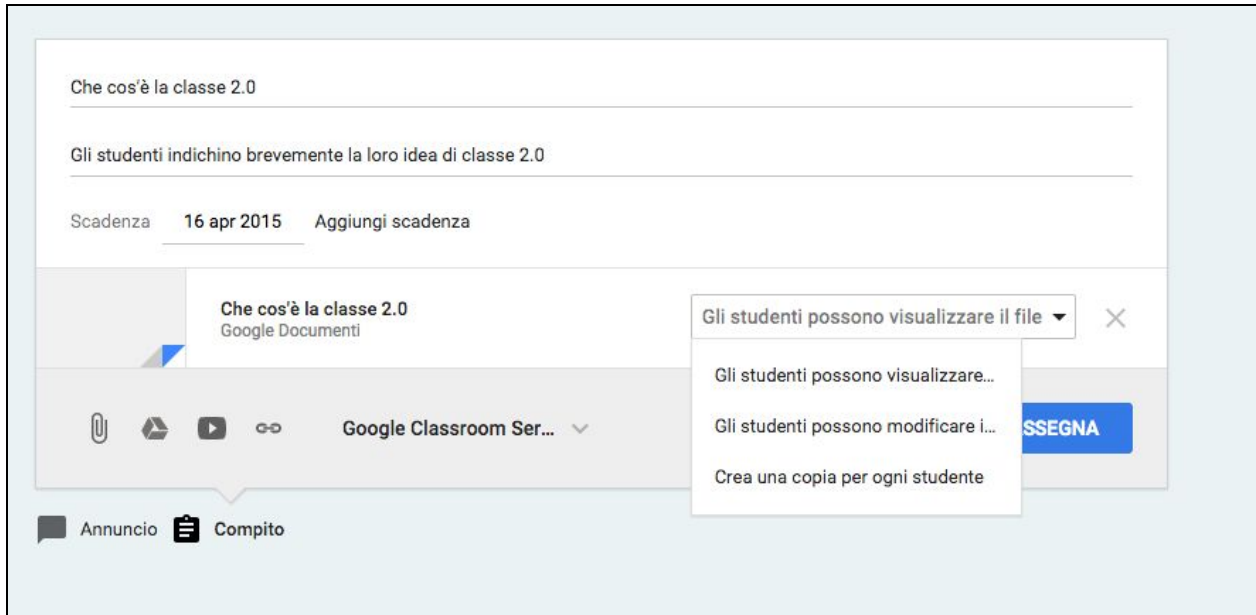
Che cos'è la classe 2.0

Gli studenti indichino brevemente la loro idea di classe 2.0

Scadenza 16 apr 2015 Aggiungi scadenza

Che cos'è la classe 2.0
Google Documenti

Gli studenti possono visualizzare il file

Gli studenti possono visualizzare...

Gli studenti possono modificare i...

Crea una copia per ogni studente

Google Classroom Ser...

SSEGNA

Annuncio Compito